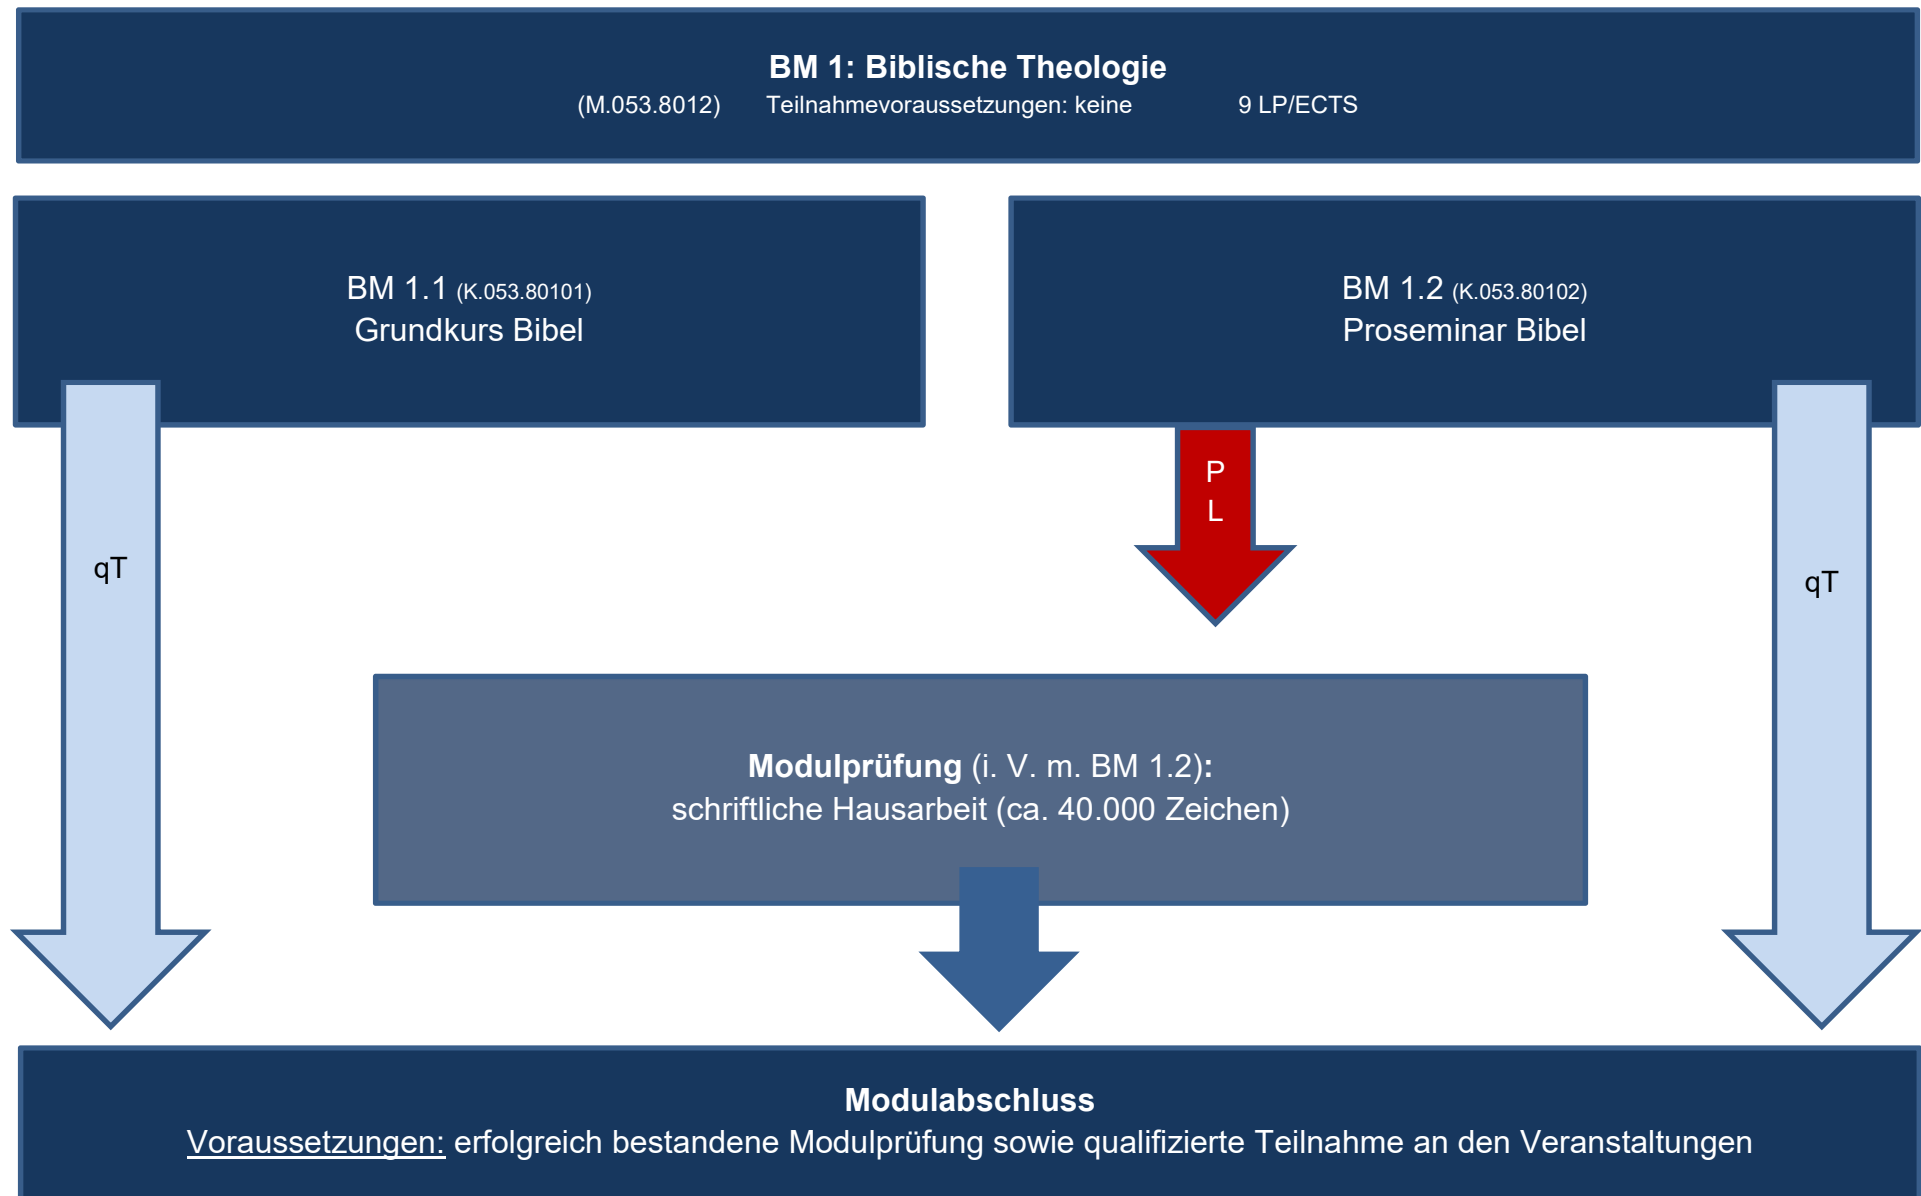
BM 1: Biblische Theologie
(M.053.8012) Teilnahmevoraussetzungen: keine 9 LP/ECTS

BM 1.1 (K.053.80101)
Grundkurs Bibel

BM 1.2 (K.053.80102)
Proseminar Bibel

qT

P
L

qT

Modulprüfung (i. V. m. BM 1.2):
schriftliche Hausarbeit (ca. 40.000 Zeichen)

Modulabschluss
Voraussetzungen: erfolgreich bestandene Modulprüfung sowie qualifizierte Teilnahme an den Veranstaltungen